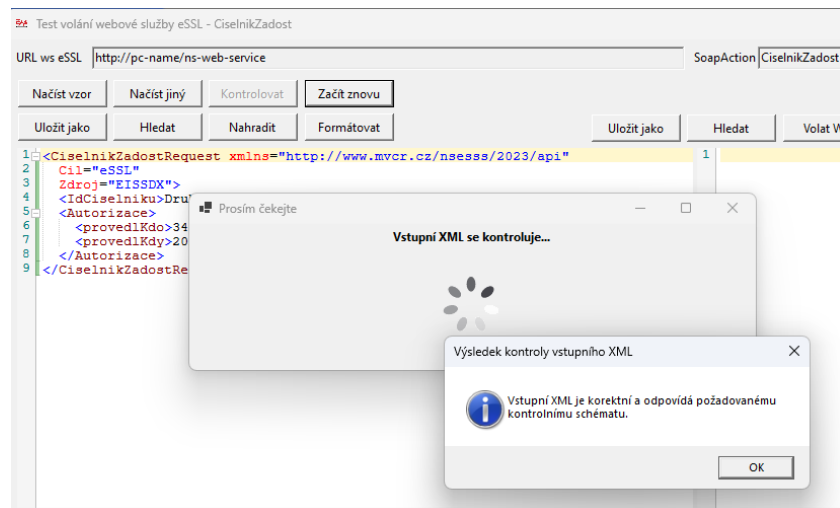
Test volání webové služby eSSL - CiselnikZadost

URL ws eSSL http://pc-name/ns-web-service

SoapAction CiselnikZadost

Načíst vzor Načíst jiný Kontrolovat Začít znovu

Uložit jako Hledat Nahradit Formátovat

Uložit jako Hledat Volat W

1 <CiselnikZadostRequest xmlns="http://www.mvcr.cz/nsesss/2023/api"
2 Cil="eSSL"
3 Zdroj="EISSDX">
4 <IdCiselniku>Dru
5 <Autorizace>
6 <provedlKdo>34
7 <provedlKdy>20
8 </Autorizace>
9 </CiselnikZadostRe

1

Prosím čekejte

Vstupní XML se kontroluje...

Výsledek kontroly vstupního XML

Vstupní XML je korektní a odpovídá požadovanému kontrolnímu schématu.

OK